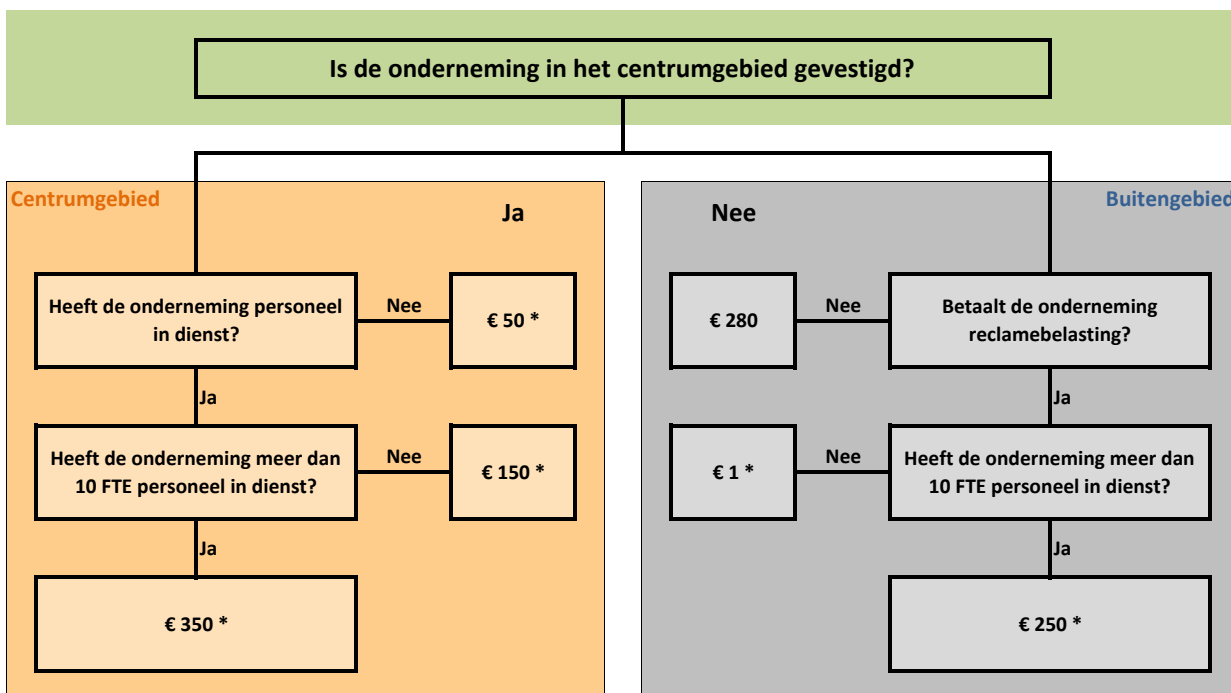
Is de onderneming in het centrumgebied gevestigd?

Centrumgebied

Ja

Heeft de onderneming personeel in dienst?

Nee

€ 50 *

Ja

Heeft de onderneming meer dan 10 FTE personeel in dienst?

Nee

€ 150 *

Ja

€ 350 *

Nee

Buitengebied

€ 280

Nee

Betaalt de onderneming reclamebelasting?

Ja

€ 1 *

Nee

Heeft de onderneming meer dan 10 FTE personeel in dienst?

Ja

€ 250 *